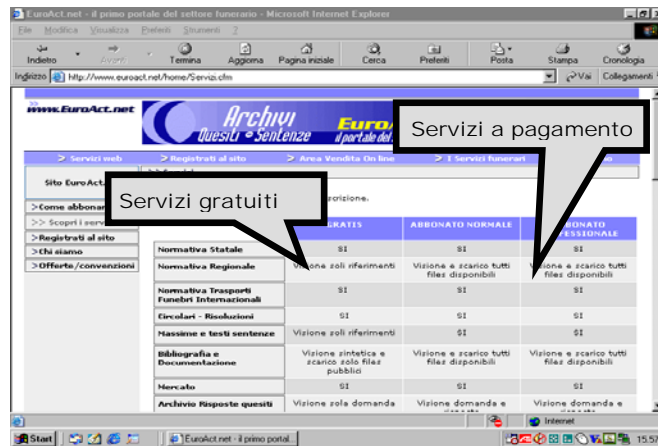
EuroAct.net - il primo portale del settore funerario - Microsoft Internet Explorer

File Modifica Visualizza Preferiti Strumenti ?

Indietro Avanti Termina Aggiorna Pagina iniziale Cerca Preferiti Posta Stampa Cronologia

Indirizzo http://www.euroact.net/home/Servizi.cfm

Vai Collegamenti

www.EuroAct.net

Archivi Quesiti • Sentenze

Euro il portale del

Servizi a pagamento

> Servizi web > Registrati al sito > Area Vendita On line > I Servizi funerari

Sito EuroAct

>Come abbonar

>> Scopri i serv

>Registrati al sito

>Chi siamo

>Offerte/convenzioni

Servizi gratuiti

scrizione.

| | GRATIS | ABBONATO NORMALE | ABBONATO PROFESSIONALE |
|---|---|---|---|
| Normativa Statale | SI | SI | SI |
| Normativa Regionale | Visione soli riferimenti | Visione e scarico tutti files disponibili | Visione e scarico tutti files disponibili |
| Normativa Trasporti Funebri Internazionali | SI | SI | SI |
| Circolari - Risoluzioni | SI | SI | SI |
| Massime e testi sentenze | Visione soli riferimenti | SI | SI |
| Bibliografia e Documentazione | Visione sintetica e scarico solo files pubblici | Visione e scarico tutti files disponibili | Visione e scarico tutti files disponibili |
| Mercato | SI | SI | SI |
| Archivio Risposte quesiti | Visione sola domanda | Visione domanda e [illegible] | Visione domanda e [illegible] |

Internet

Start EuroAct.net - il primo portal... 15:57